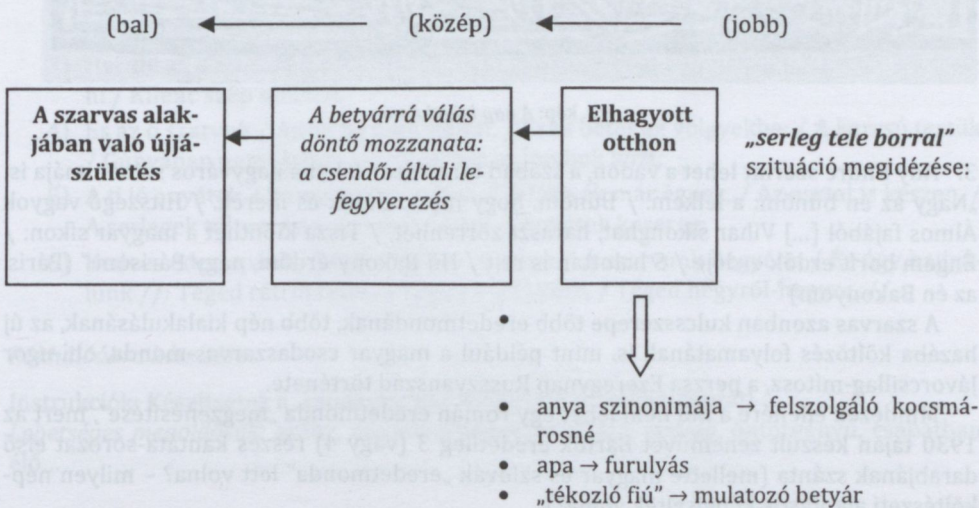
(bal) ← (közép) ← (jobb)

A szarvas alakjában való újjászületés

A betyárrá válás döntő mozzanata: a csendőr általi lefegyverezés

Elhagyott otthon

„serleg tele borral" szituáció megidézése:

• anya szinonimája → felszolgáló kocsmárosné
• apa → furulyás
• „tékozló fiú" → mulatozó betyár